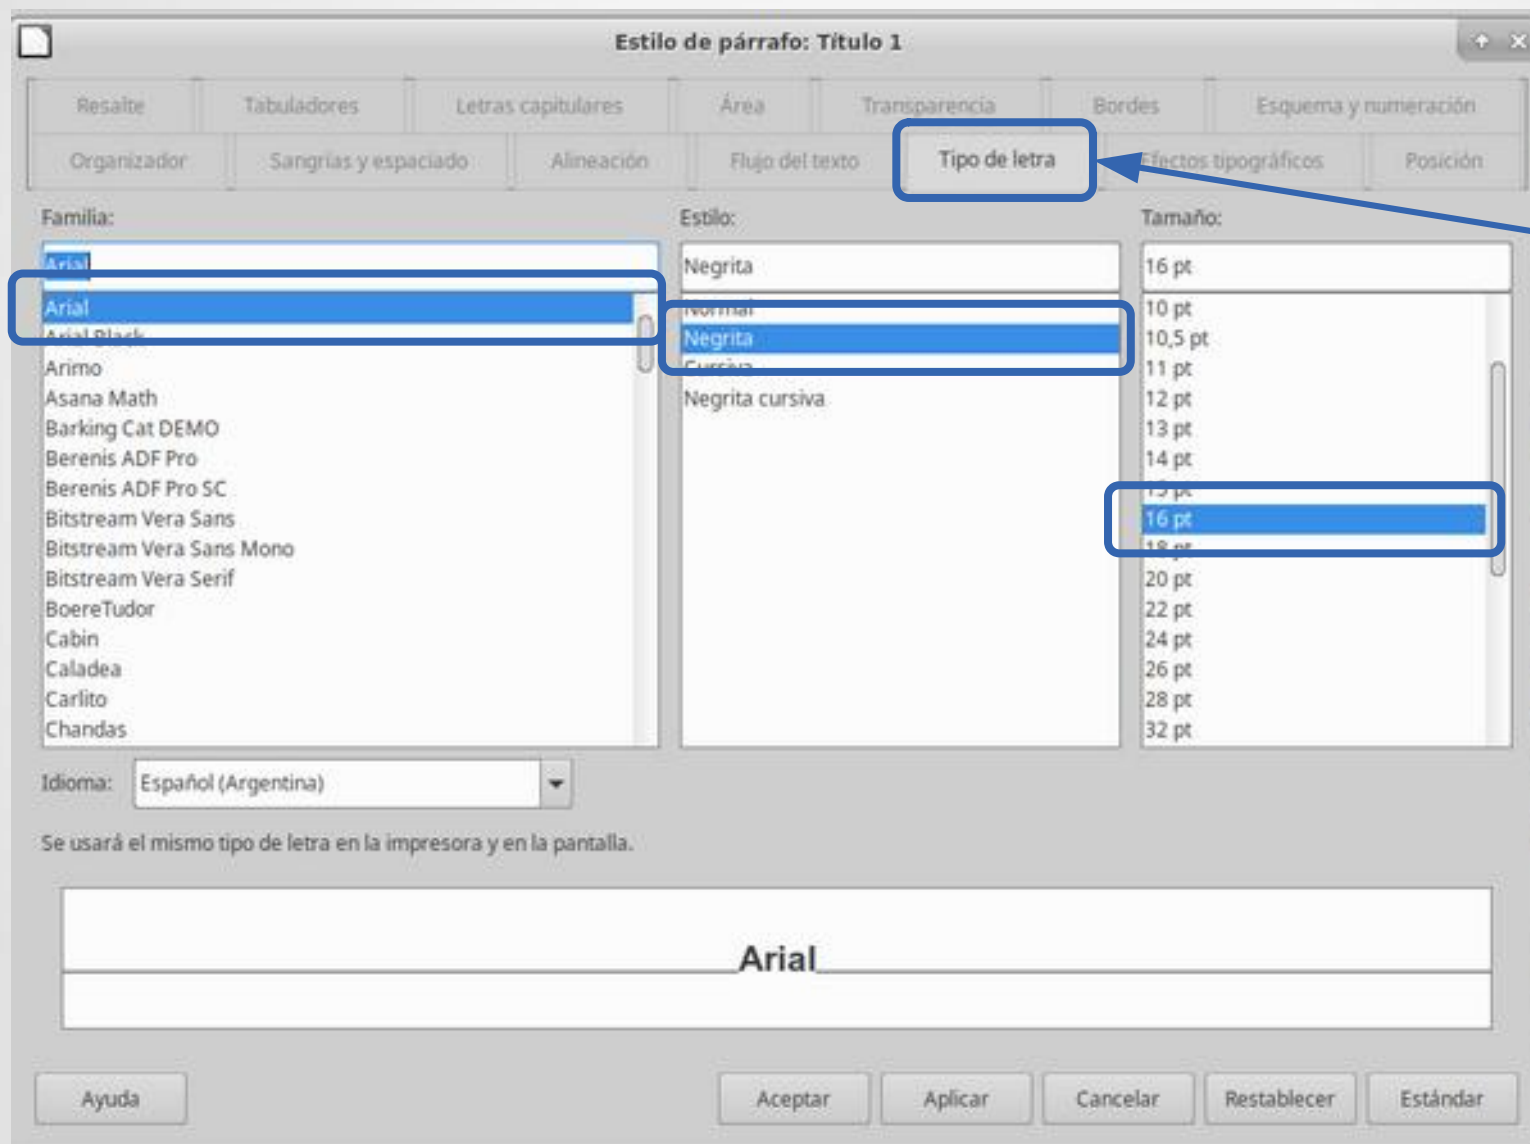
Estilo de párrafo: Título 1

Resalte | Tabuladores | Letras capitulares | Área | Transparencia | Bordes | Esquema y numeración
Organizador | Sangrías y espaciado | Alineación | Flujo del texto | Tipo de letra | Efectos tipográficos | Posición

Familia:
Arial
Arial
Arial Black
Arimo
Asana Math
Barking Cat DEMO
Berenis ADF Pro
Berenis ADF Pro SC
Bitstream Vera Sans
Bitstream Vera Sans Mono
Bitstream Vera Serif
BoereTudor
Cabin
Caladea
Carlito
Chandas

Estilo:
Negrita
Normal
Negrita
Cursiva
Negrita cursiva

Tamaño:
16 pt
10 pt
10,5 pt
11 pt
12 pt
13 pt
14 pt
15 pt
16 pt
18 pt
20 pt
22 pt
24 pt
26 pt
28 pt
32 pt

Idioma: Español (Argentina)

Se usará el mismo tipo de letra en la impresora y en la pantalla.

Arial

Ayuda | Aceptar | Aplicar | Cancelar | Restablecer | Estándar